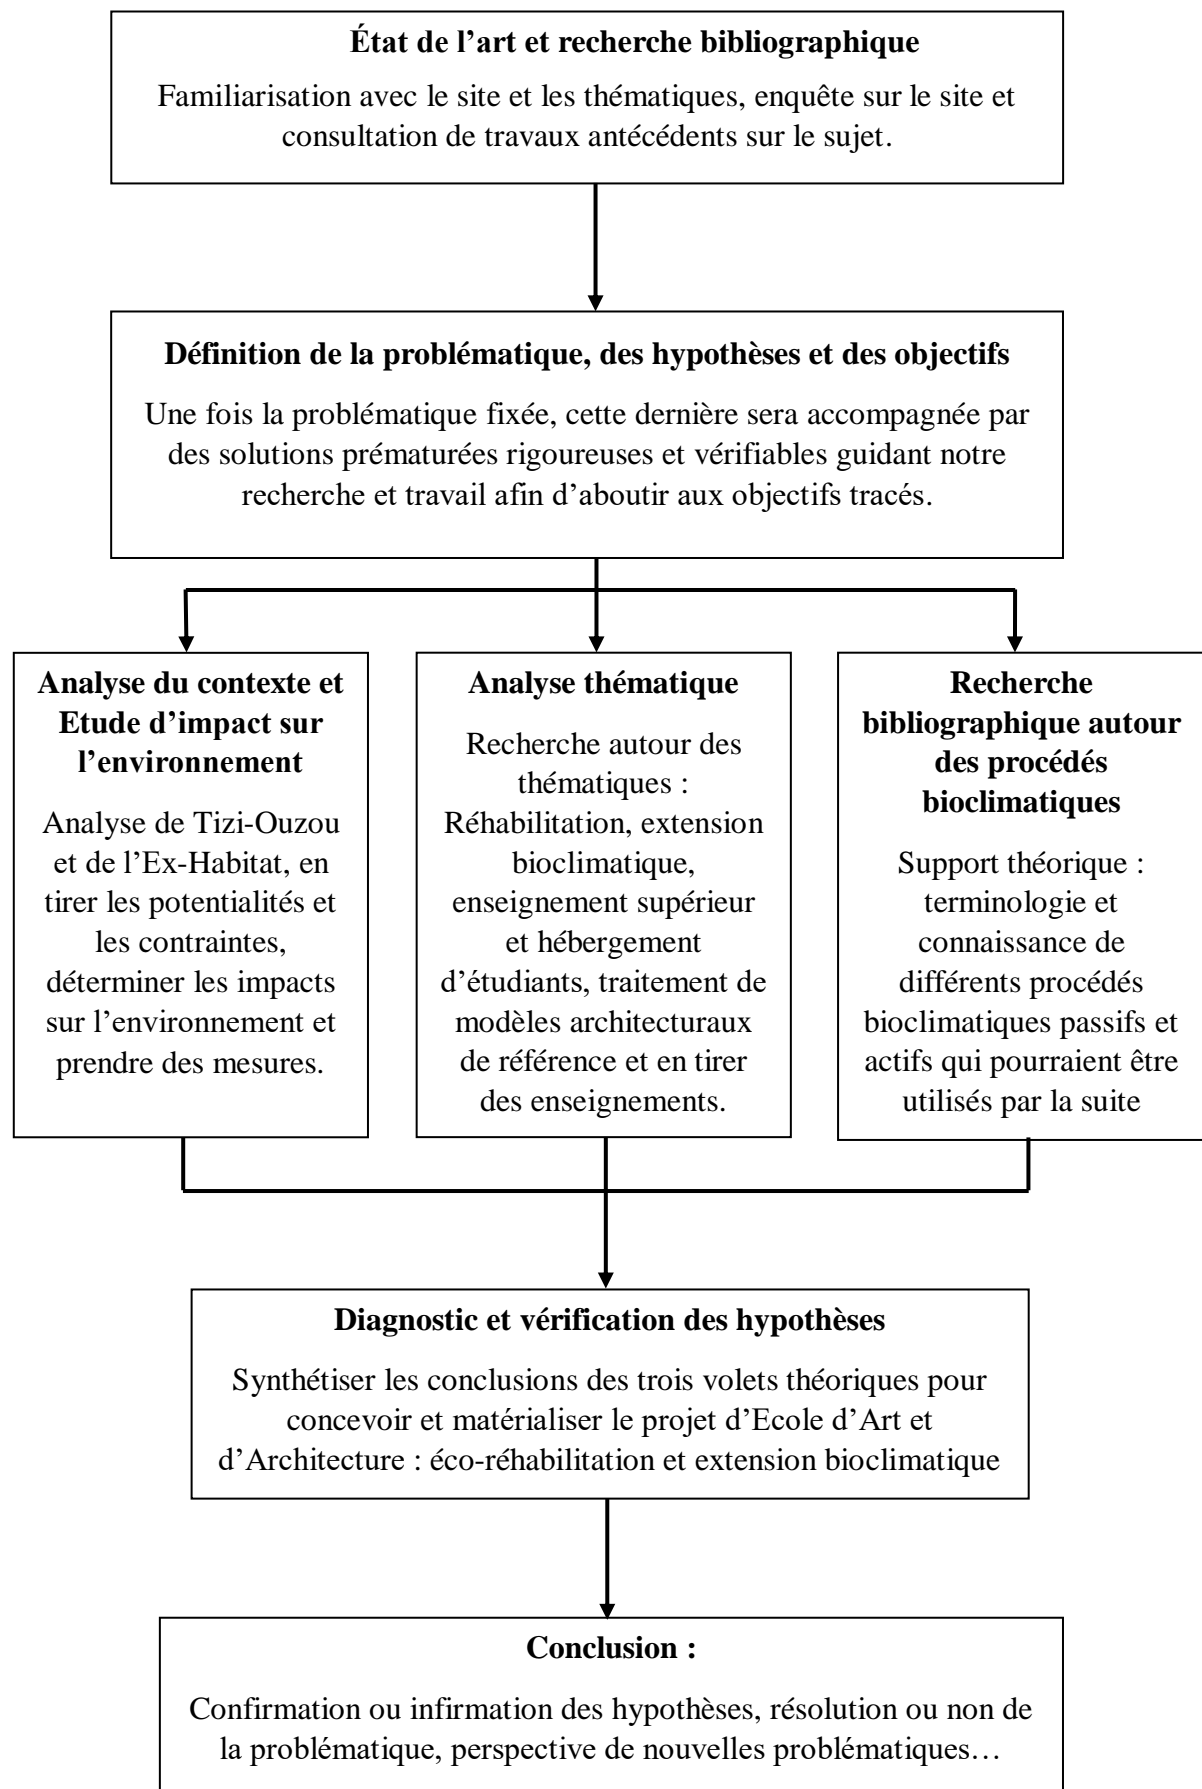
État de l'art et recherche bibliographique

Familiarisation avec le site et les thématiques, enquête sur le site et consultation de travaux antécédents sur le sujet.

Définition de la problématique, des hypothèses et des objectifs

Une fois la problématique fixée, cette dernière sera accompagnée par des solutions prématurées rigoureuses et vérifiables guidant notre recherche et travail afin d'aboutir aux objectifs tracés.

Analyse du contexte et Etude d'impact sur l'environnement

Analyse de Tizi-Ouzou et de l'Ex-Habitat, en tirer les potentialités et les contraintes, déterminer les impacts sur l'environnement et prendre des mesures.

Analyse thématique

Recherche autour des thématiques : Réhabilitation, extension bioclimatique, enseignement supérieur et hébergement d'étudiants, traitement de modèles architecturaux de référence et en tirer des enseignements.

Recherche bibliographique autour des procédés bioclimatiques

Support théorique : terminologie et connaissance de différents procédés bioclimatiques passifs et actifs qui pourraient être utilisés par la suite

Diagnostic et vérification des hypothèses

Synthétiser les conclusions des trois volets théoriques pour concevoir et matérialiser le projet d'Ecole d'Art et d'Architecture : éco-réhabilitation et extension bioclimatique

Conclusion :

Confirmation ou infirmation des hypothèses, résolution ou non de la problématique, perspective de nouvelles problématiques…